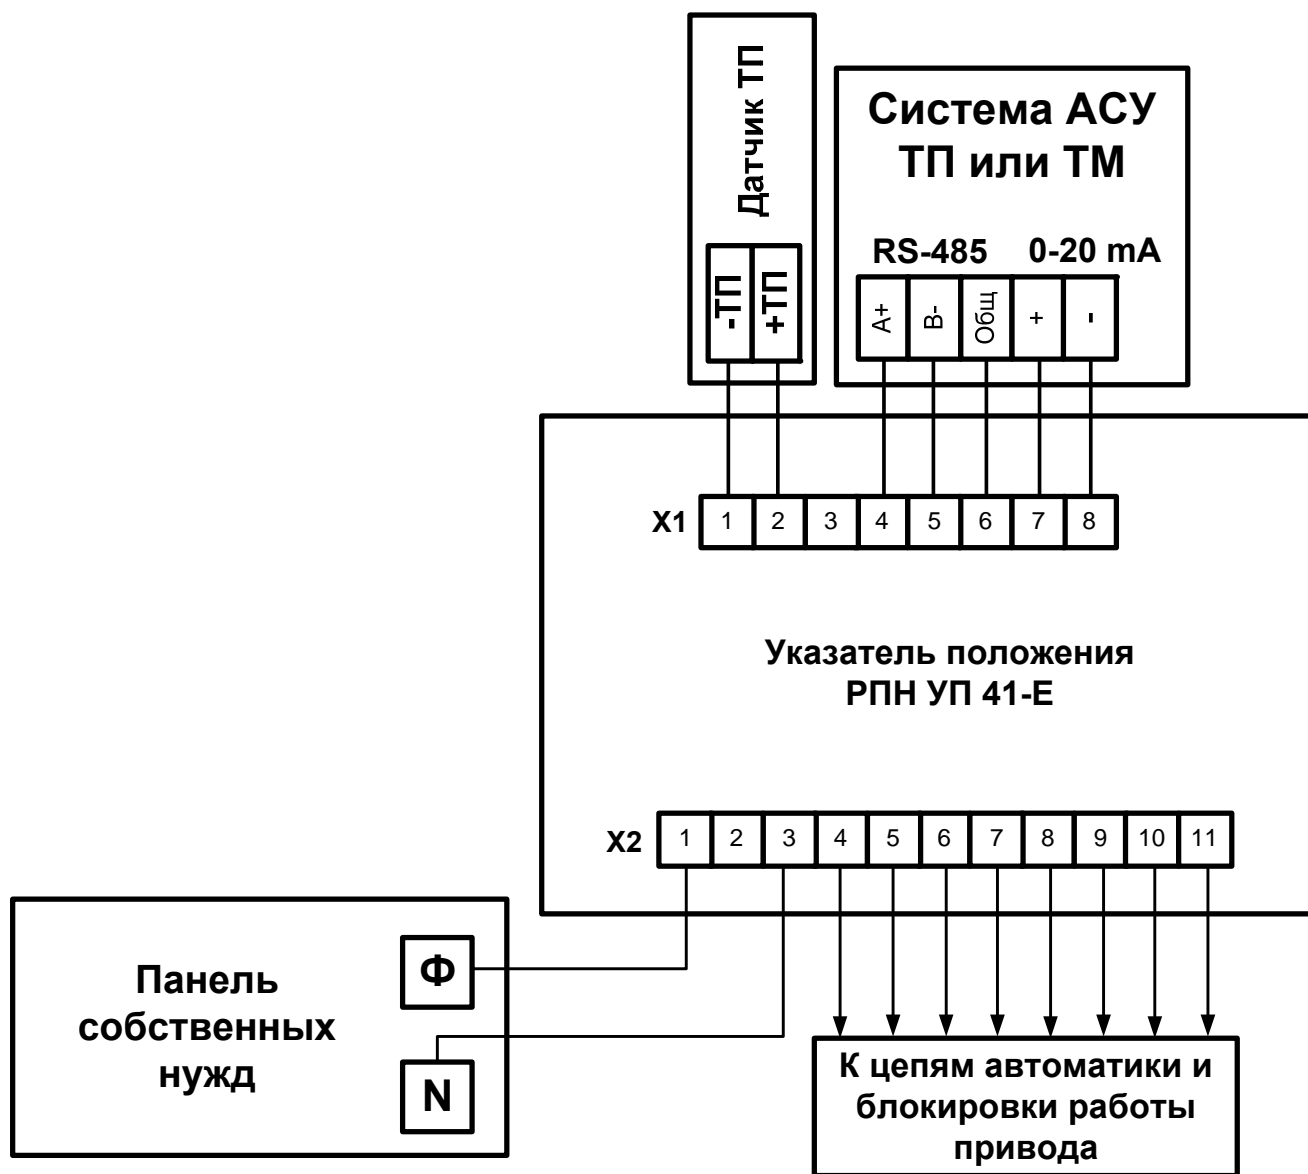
Датчик ТП

-ТП
+ТП

Система АСУ ТП или ТМ

RS-485
0-20 mA

A+
B-
Общ
+
-

X1
| 1 | 2 | 3 | 4 | 5 | 6 | 7 | 8 |
|---|---|---|---|---|---|---|---|

Указатель положения РПН УП 41-Е

X2
| 1 | 2 | 3 | 4 | 5 | 6 | 7 | 8 | 9 | 10 | 11 |
|---|---|---|---|---|---|---|---|---|---|---|

Панель собственных нужд

Ф
N

К цепям автоматики и блокировки работы привода